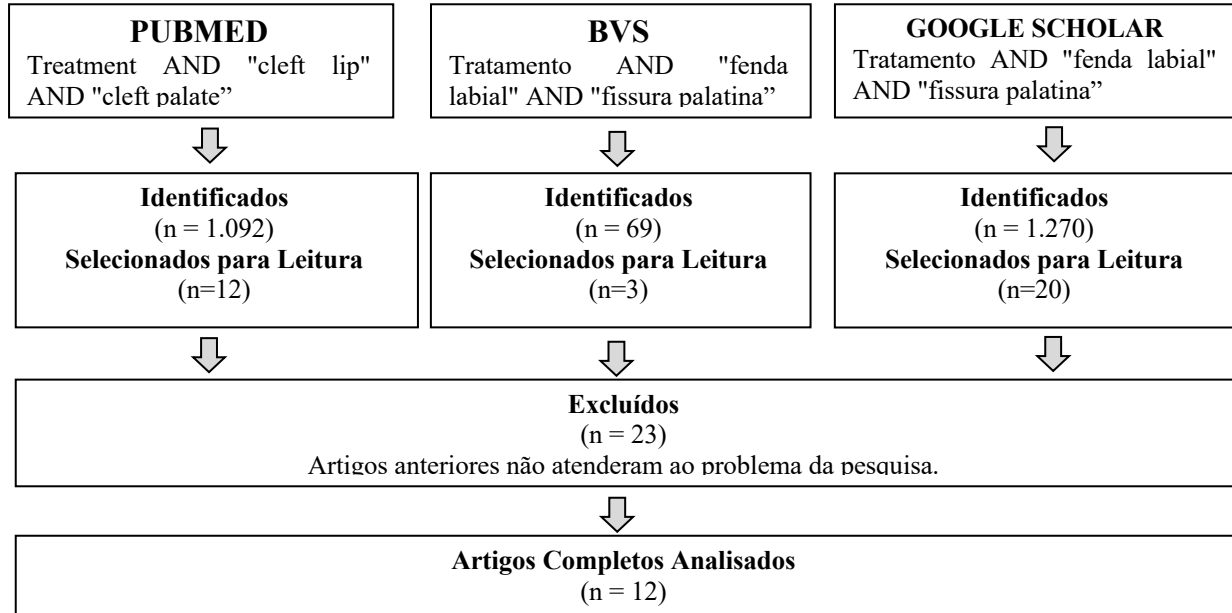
**PUBMED**
Treatment AND "cleft lip" AND "cleft palate"

**BVS**
Tratamento AND "fenda labial" AND "fissura palatina"

**GOOGLE SCHOLAR**
Tratamento AND "fenda labial" AND "fissura palatina"

**Identificados**
(n = 1.092)
**Selecionados para Leitura**
(n=12)

**Identificados**
(n = 69)
**Selecionados para Leitura**
(n=3)

**Identificados**
(n = 1.270)
**Selecionados para Leitura**
(n=20)

**Excluídos**
(n = 23)
Artigos anteriores não atenderam ao problema da pesquisa.

**Artigos Completos Analisados**
(n = 12)